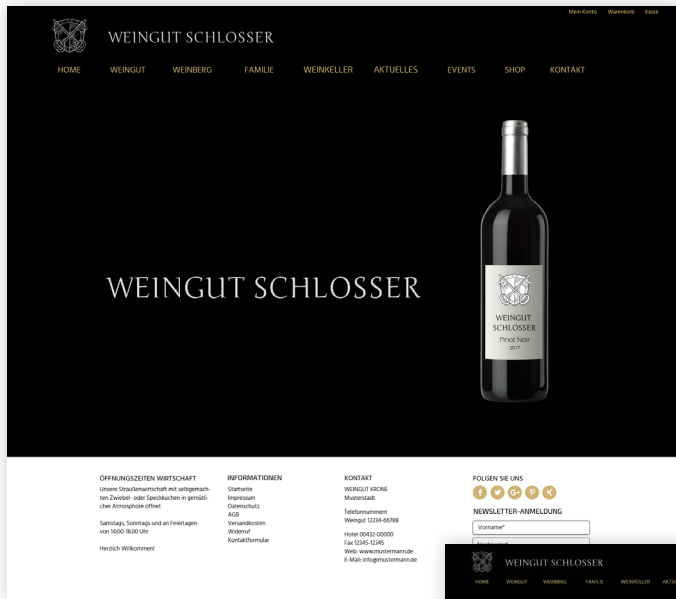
Mein Konto Warenkorb Kasse

WEINGUT SCHLOSSER

HOME WEINGUT WEINBERG FAMILIE WEINKELLER AKTUELLES EVENTS SHOP KONTAKT

WEINGUT SCHLOSSER

WEINGUT SCHLOSSER Pinot Noir 2017

ÖFFNUNGSZEITEN WIRTSCHAFT

Unsere Straußenwirtschaft mit selbgemachten Zwiebel- oder Speckkuchen in gemütlicher Atmosphäre öffnet

Samstags, Sonntags und an Feiertagen von 14:00-18:00 Uhr

Herzlich Willkommen!

INFORMATIONEN

Startseite
Impressum
Datenschutz
AGB
Versandkosten
Widerruf
Kontaktformular

KONTAKT

WEINGUT KRONE
Musterstadt

Telefonnummern
Weingut 12234-66788

Hotel 00432-00000
Fax 12345-12345
Web: www.mustermann.de
E-Mail: info@mustermann.de

FOLGEN SIE UNS

NEWSLETTER-ANMELDUNG

Vorname*

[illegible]

WEINGUT SCHLOSSER

HOME WEINGUT WEINBERG FAMILIE WEINKELLER AKTU